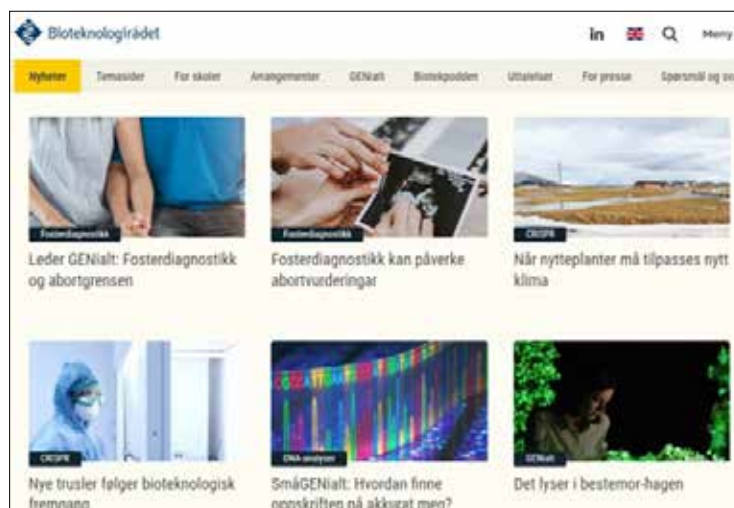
Bioteknologirådet

in Meny

Nyheter Temasider For skoler Arrangementer GENialt Bioteknodden Uttalelser For presse Spørsmål og sv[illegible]

Fosterdiagnostikk
Leder GENialt: Fosterdiagnostikk og abortgrensen

Fosterdiagnostikk
Fosterdiagnostikk kan påvirke abortvurderingar

CRISPR
Når nytteplanter må tilpasses nytt klima

CRISPR
Nye trusler følger bioteknologisk fremgang

DNA-analyser
SmåGENialt: Hvordan finne oppskriften på akkurat meg?

GENialt
Det lyser i bestemor-hagen